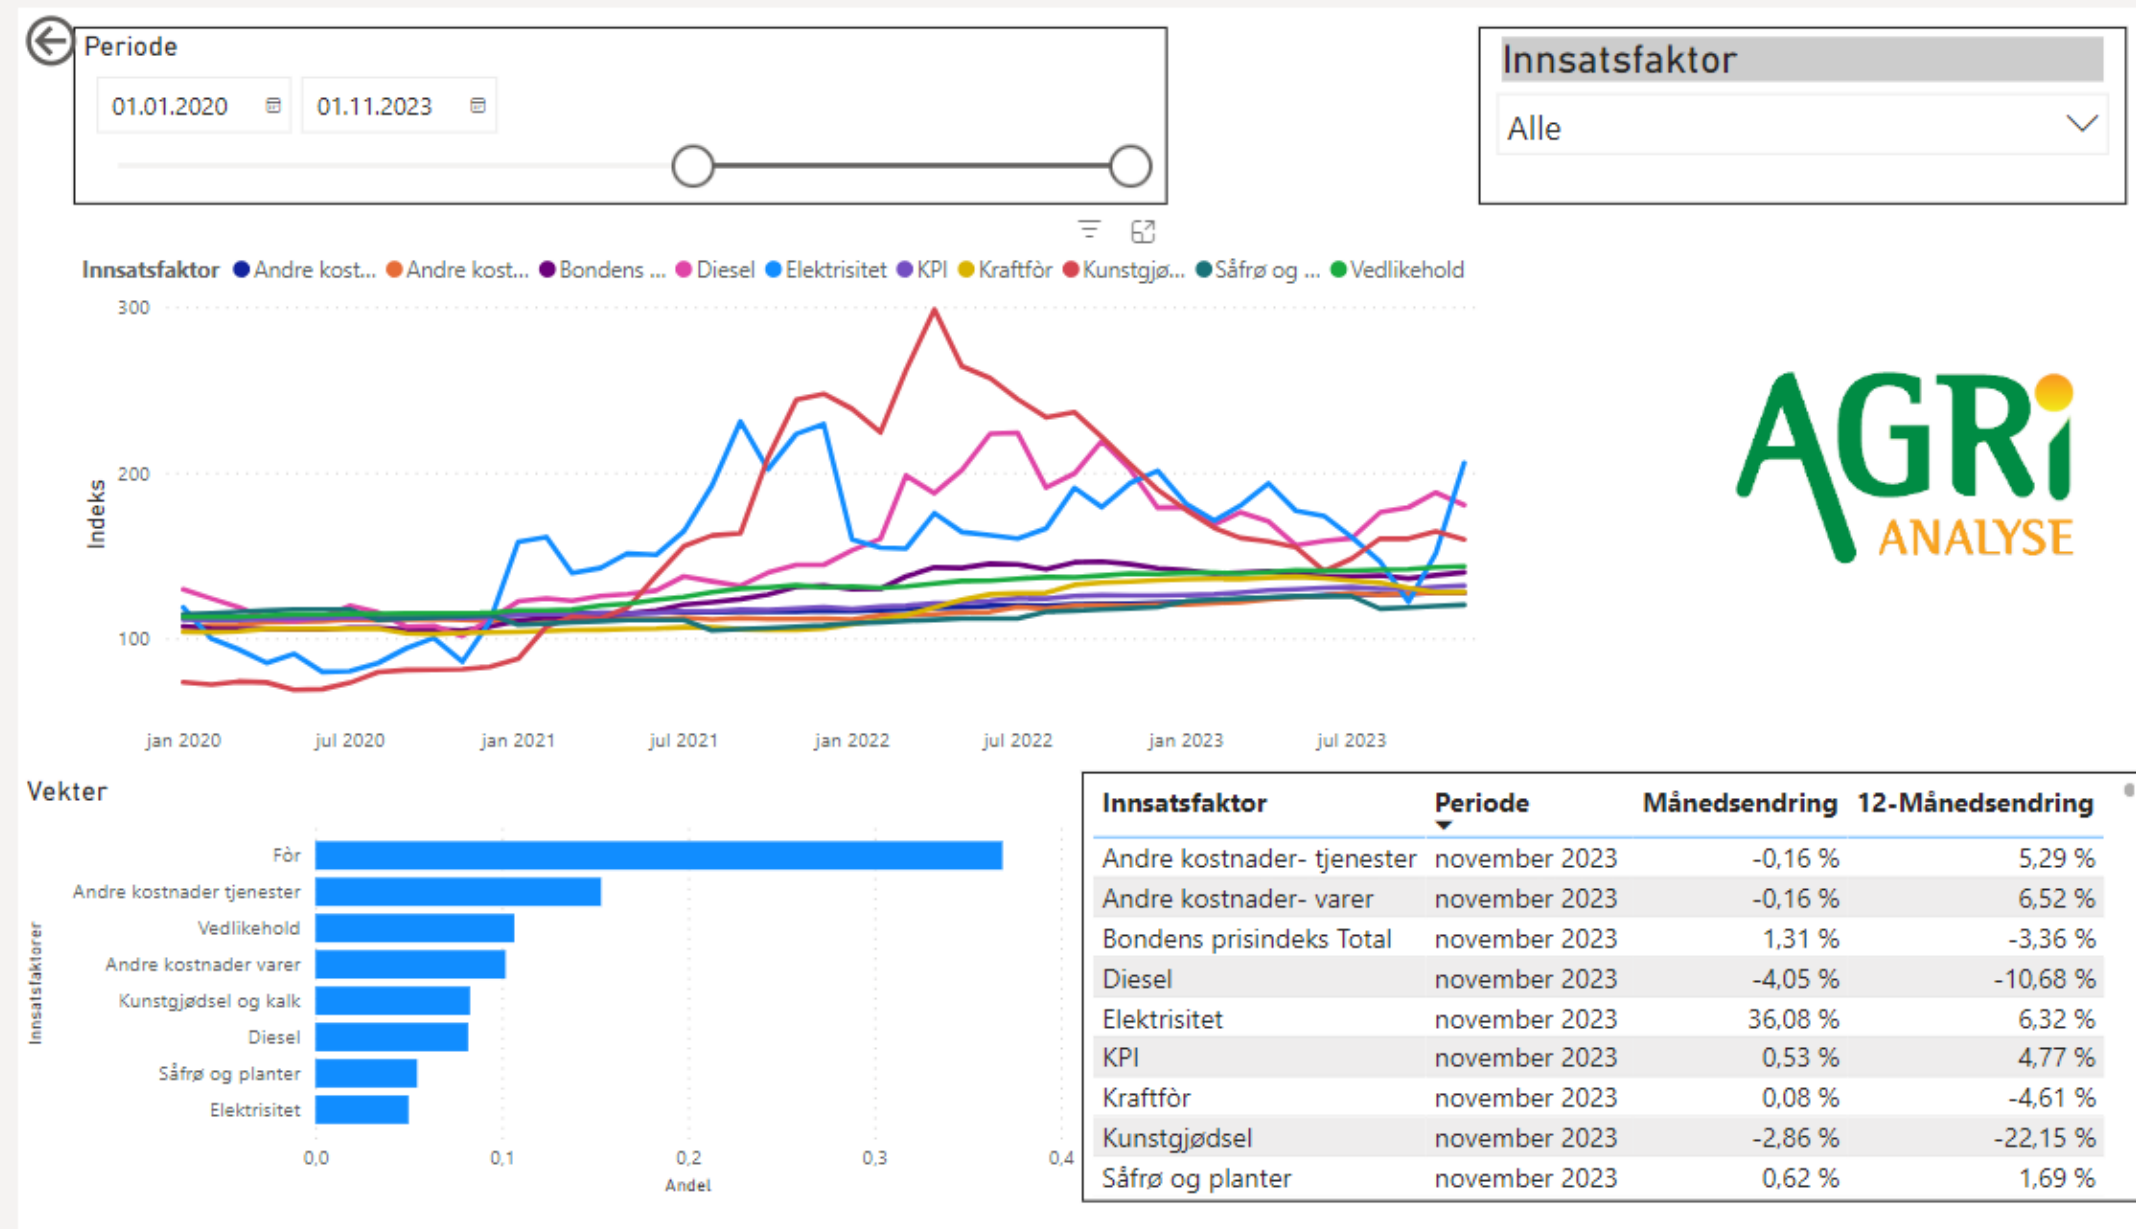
Periode

01.01.2020

01.11.2023

Innsatsfaktor

Alle

Innsatsfaktor ● Andre kost... ● Andre kost... ● Bondens ... ● Diesel ● Elektrisitet ● KPI ● Kraftfôr ● Kunstgjø... ● Såfrø og ... ● Vedlikehold

300

200

100

Indeks

jan 2020 jul 2020 jan 2021 jul 2021 jan 2022 jul 2022 jan 2023 jul 2023

AGRI ANALYSE

Vekter

Innsatsfaktorer

Fôr
Andre kostnader tjenester
Vedlikehold
Andre kostnader varer
Kunstgjødsel og kalk
Diesel
Såfrø og planter
Elektrisitet

0,0 0,1 0,2 0,3 0,4
Andel

| Innsatsfaktor | Periode | Månedsendring | 12-Månedsendring |
|---|---|---|---|
| Andre kostnader- tjenester | november 2023 | -0,16 % | 5,29 % |
| Andre kostnader- varer | november 2023 | -0,16 % | 6,52 % |
| Bondens prisindeks Total | november 2023 | 1,31 % | -3,36 % |
| Diesel | november 2023 | -4,05 % | -10,68 % |
| Elektrisitet | november 2023 | 36,08 % | 6,32 % |
| KPI | november 2023 | 0,53 % | 4,77 % |
| Kraftfôr | november 2023 | 0,08 % | -4,61 % |
| Kunstgjødsel | november 2023 | -2,86 % | -22,15 % |
| Såfrø og planter | november 2023 | 0,62 % | 1,69 % |